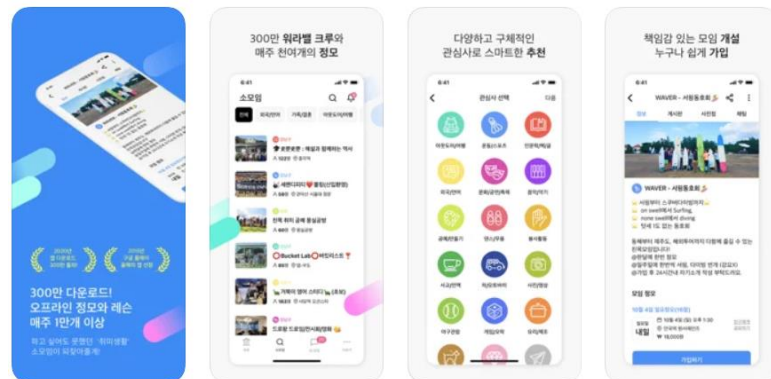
300만 다운로드!
오프라인 정모와 레슨
매주 1만개 이상

학교 싫어도 운명인 '취미생활'
소모임이 육향아볼께

300만 워라밸 크루와
매주 천여개의 정모

소모임

전체

다양하고 구체적인
관심사로 스마트한 추천

관심사 선택

다음

책임감 있는 모임 개설
누구나 쉽게 가입

WAVER - 서핑동호회

정모

가입하기